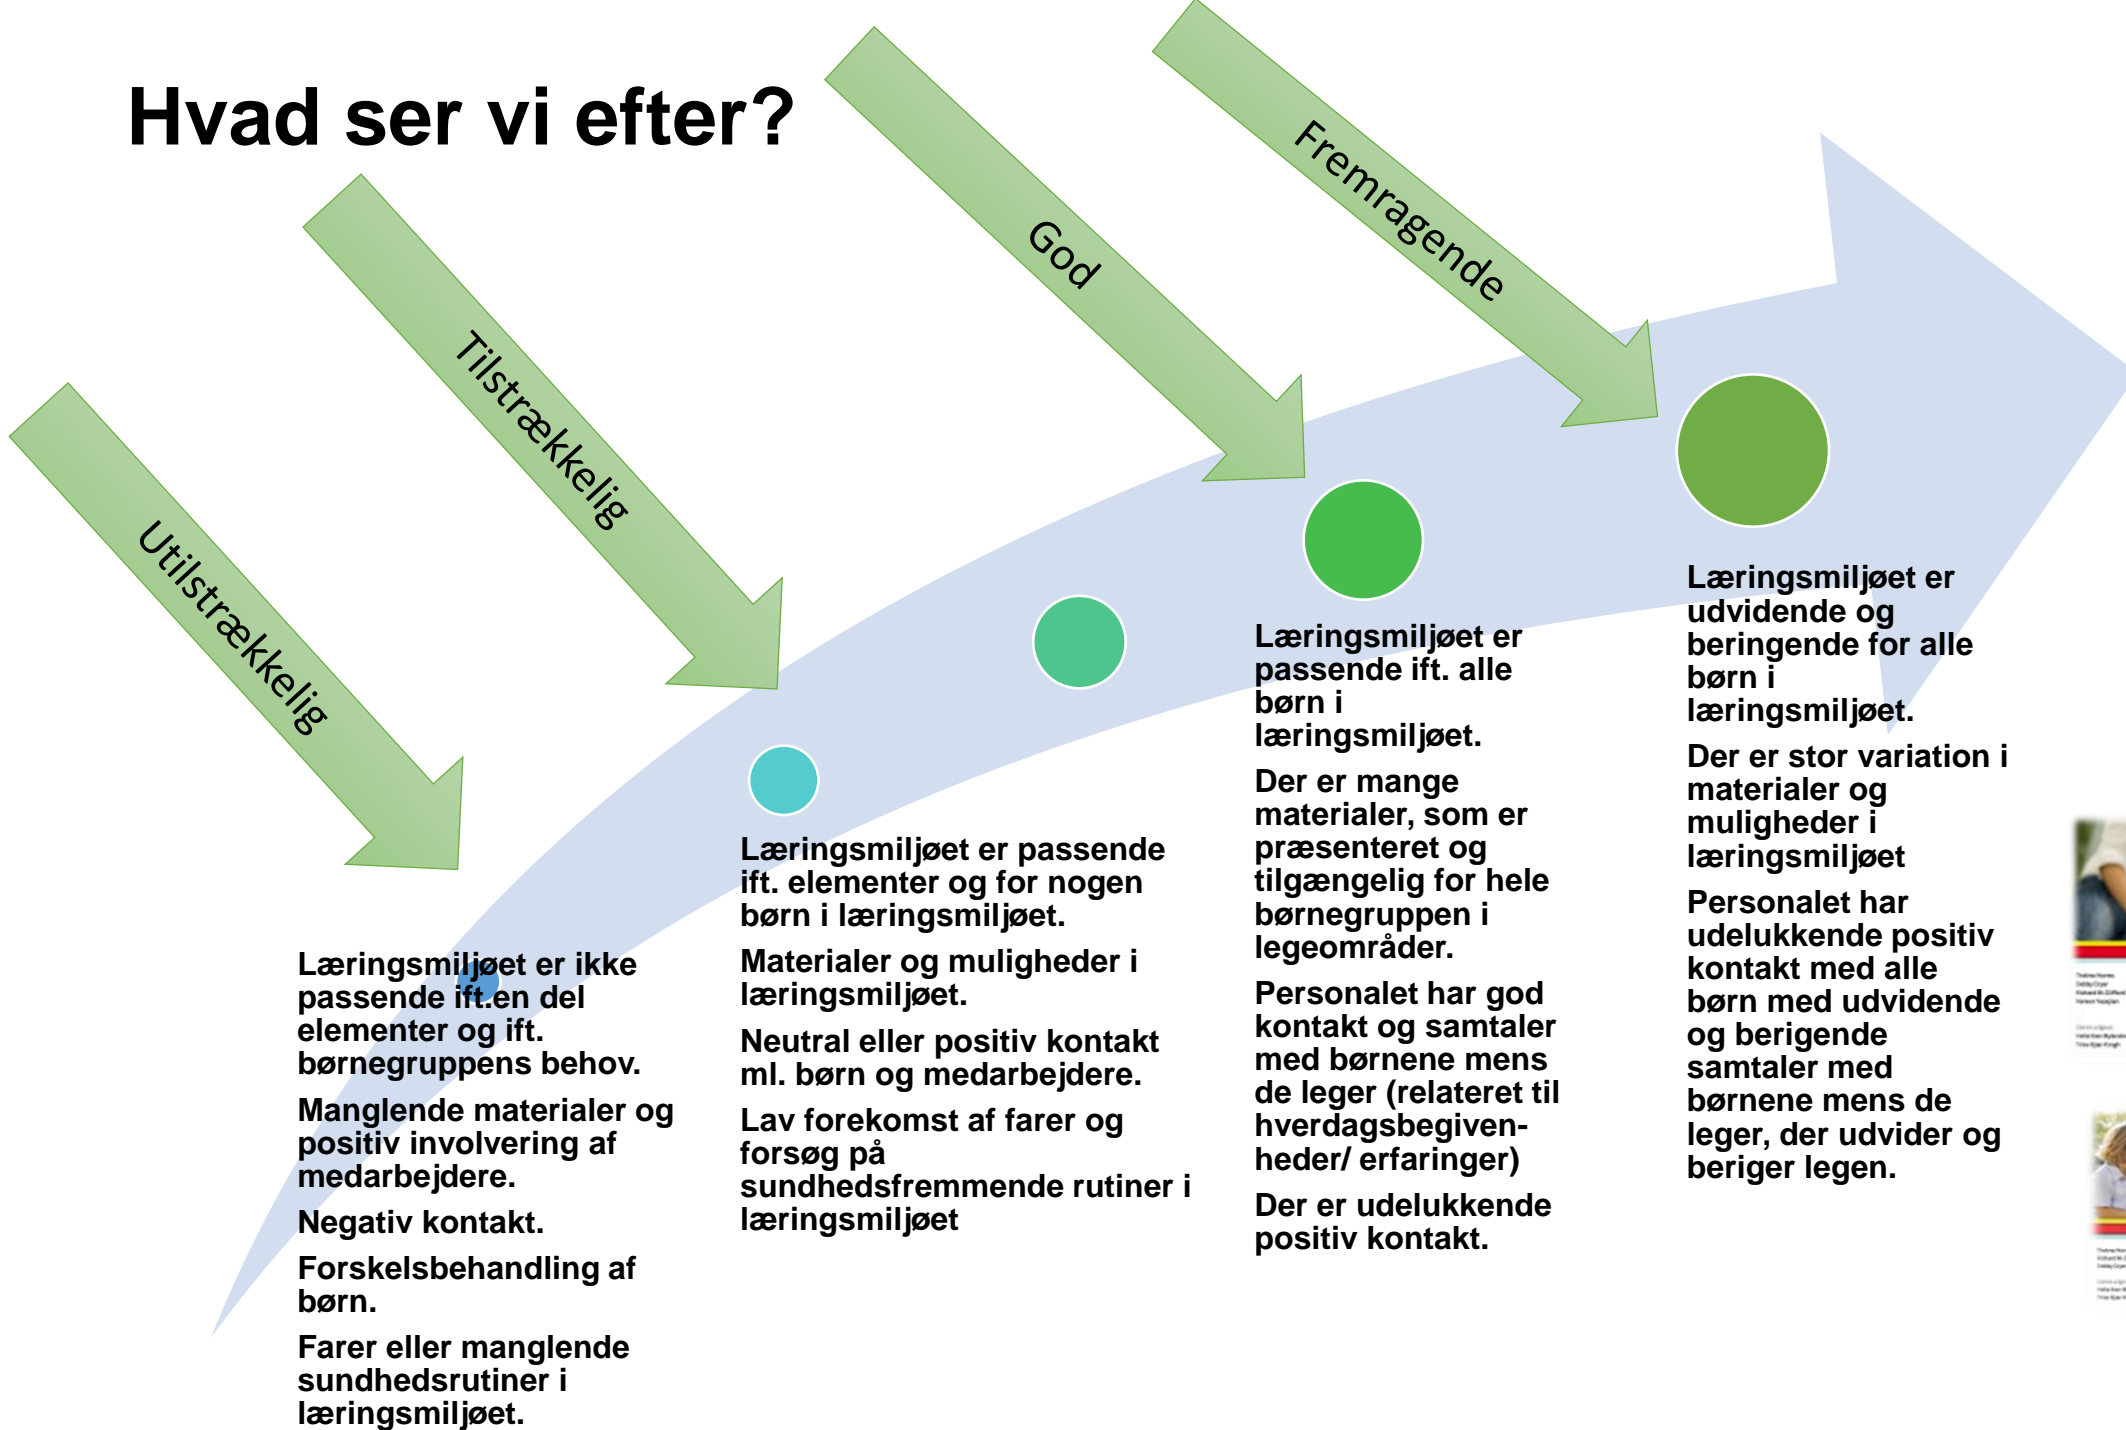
Hvad ser vi efter?

Utilstrækkelig

Tilstrækkelig

God

Fremragende

Læringsmiljøet er ikke passende ift.en del elementer og ift. børnegruppens behov.

Manglende materialer og positiv involvering af medarbejdere.

Negativ kontakt.

Forskelsbehandling af børn.

Farer eller manglende sundhedsrutiner i læringsmiljøet.

Læringsmiljøet er passende ift. elementer og for nogen børn i læringsmiljøet.

Materialer og muligheder i læringsmiljøet.

Neutral eller positiv kontakt ml. børn og medarbejdere.

Lav forekomst af farer og forsøg på sundhedsfremmende rutiner i læringsmiljøet

Læringsmiljøet er passende ift. alle børn i læringsmiljøet.

Der er mange materialer, som er præsenteret og tilgængelig for hele børnegruppen i legeområder.

Personalet har god kontakt og samtaler med børnene mens de leger (relateret til hverdagsbegivenheder/ erfaringer)

Der er udelukkende positiv kontakt.

Læringsmiljøet er udvidende og beringende for alle børn i læringsmiljøet.

Der er stor variation i materialer og muligheder i læringsmiljøet

Personalet har udelukkende positiv kontakt med alle børn med udvidende og berigende samtaler med børnene mens de leger, der udvider og beriger legen.